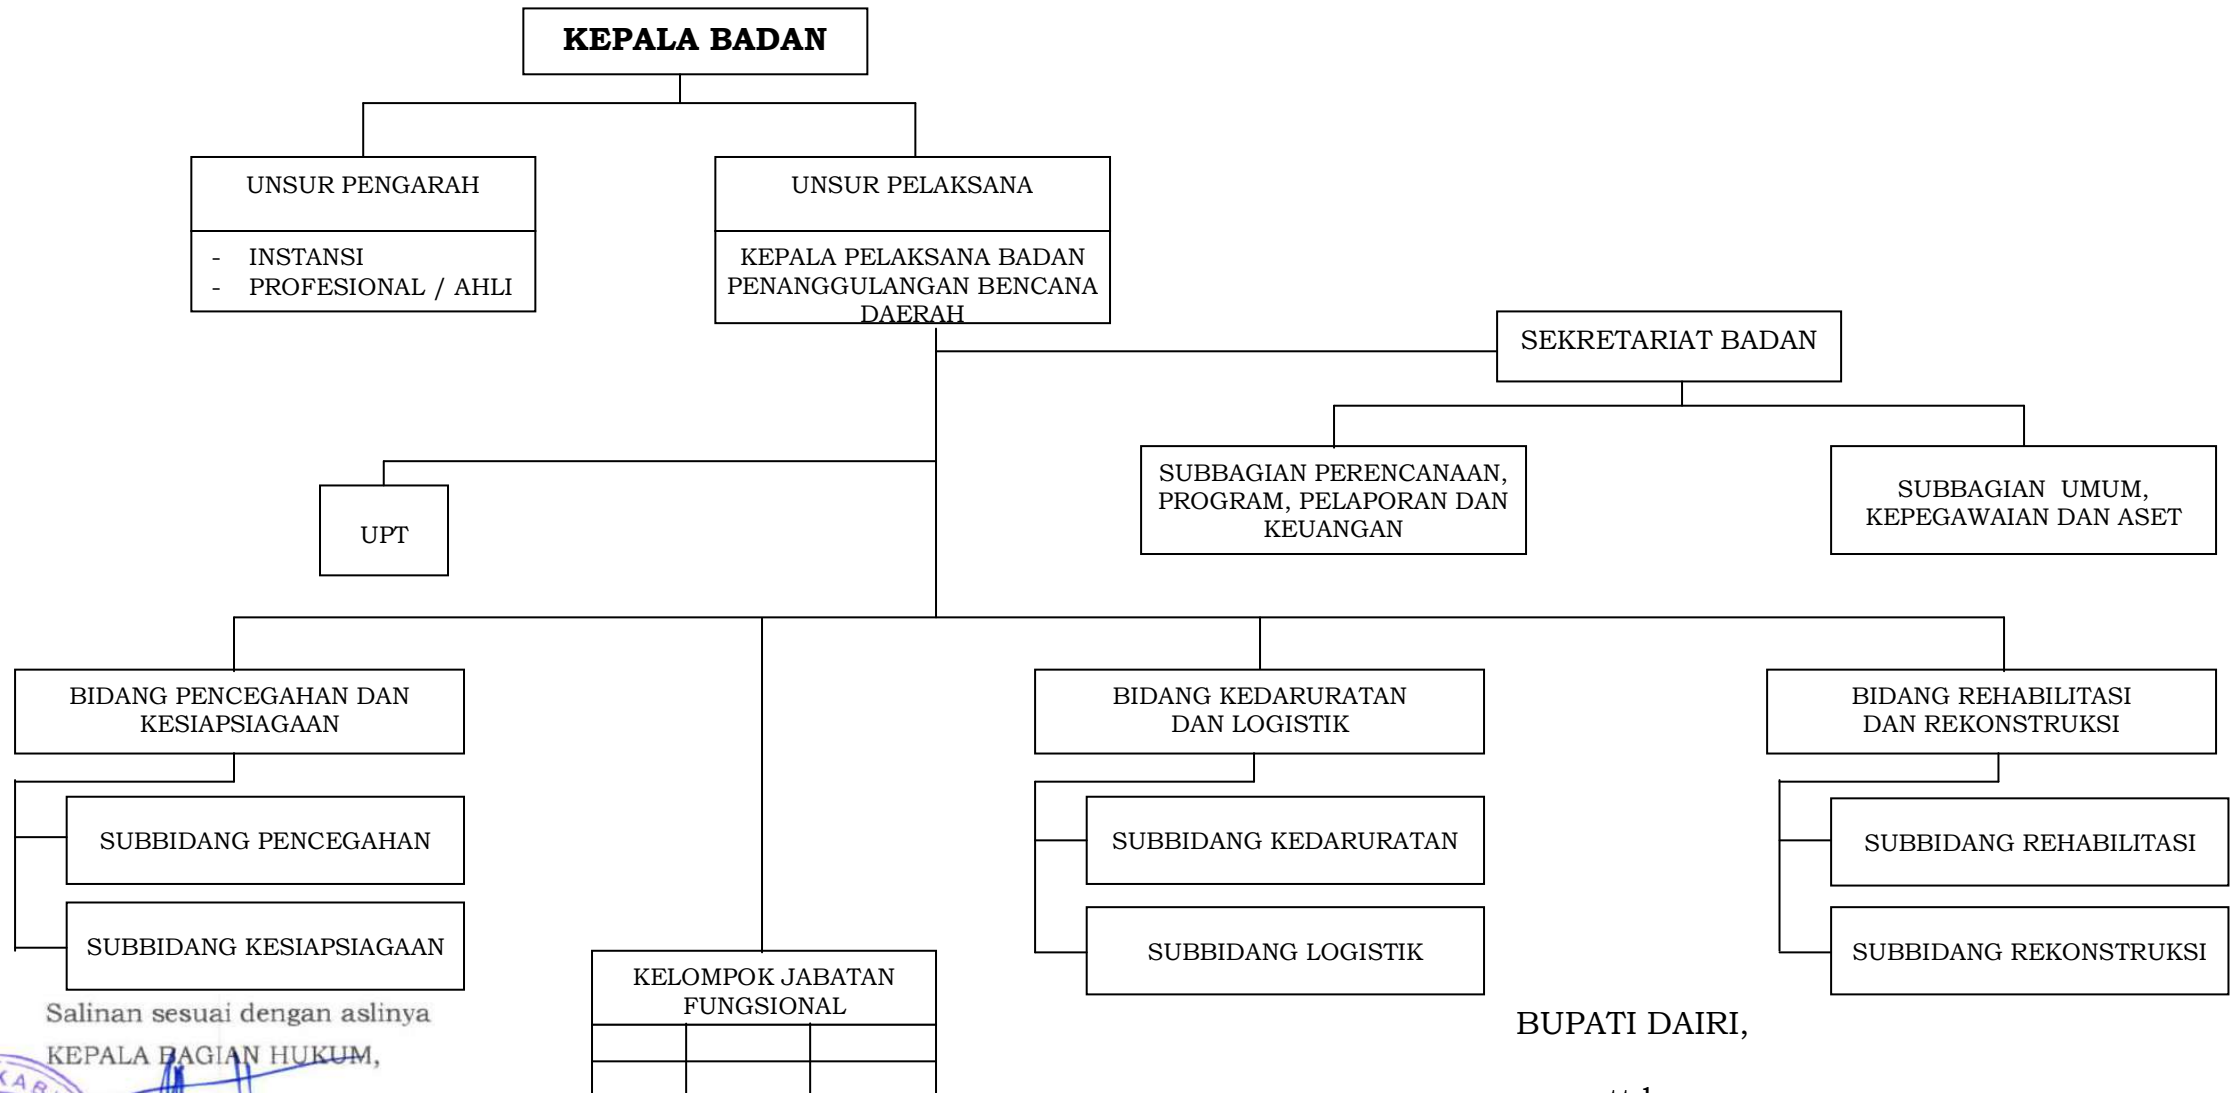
KEPALA BADAN

UNSUR PENGARAH

- INSTANSI
- PROFESIONAL / AHLI

UNSUR PELAKSANA

KEPALA PELAKSANA BADAN PENANGGULANGAN BENCANA DAERAH

SEKRETARIAT BADAN

SUBBAGIAN PERENCANAAN, PROGRAM, PELAPORAN DAN KEUANGAN

SUBBAGIAN UMUM, KEPEGAWAIAN DAN ASET

UPT

BIDANG PENCEGAHAN DAN KESIAPSIAGAAN

SUBBIDANG PENCEGAHAN

SUBBIDANG KESIAPSIAGAAN

KELOMPOK JABATAN FUNGSIONAL

BIDANG KEDARURATAN DAN LOGISTIK

SUBBIDANG KEDARURATAN

SUBBIDANG LOGISTIK

BIDANG REHABILITASI DAN REKONSTRUKSI

SUBBIDANG REHABILITASI

SUBBIDANG REKONSTRUKSI

Salinan sesuai dengan aslinya
KEPALA BAGIAN HUKUM,

BUPATI DAIRI,

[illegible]